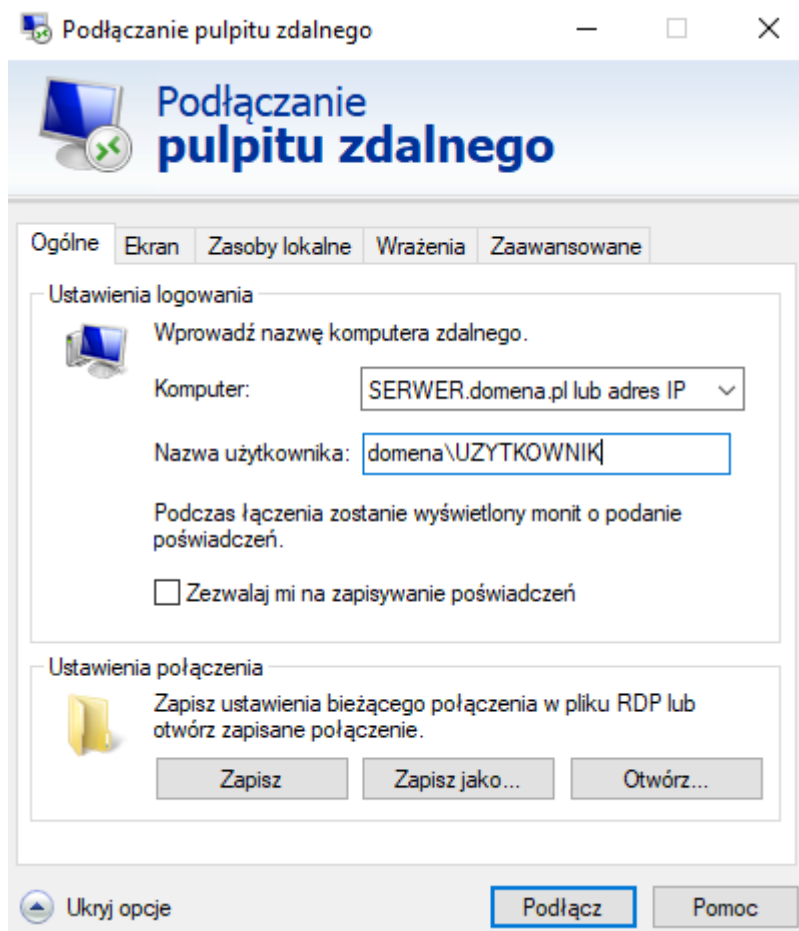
Podłączanie pulpitu zdalnego

Podłączanie
pulpitu zdalnego

Ogólne | Ekran | Zasoby lokalne | Wrażenia | Zaawansowane

Ustawienia logowania

Wprowadź nazwę komputera zdalnego.

Komputer: SERWER.domena.pl lub adres IP

Nazwa użytkownika: domena\UZYTKOWNIK

Podczas łączenia zostanie wyświetlony monit o podanie poświadczeń.

Zezwalaj mi na zapisywanie poświadczeń

Ustawienia połączenia

Zapisz ustawienia bieżącego połączenia w pliku RDP lub otwórz zapisane połączenie.

Zapisz | Zapisz jako... | Otwórz...

Ukryj opcje

Podłącz | Pomoc